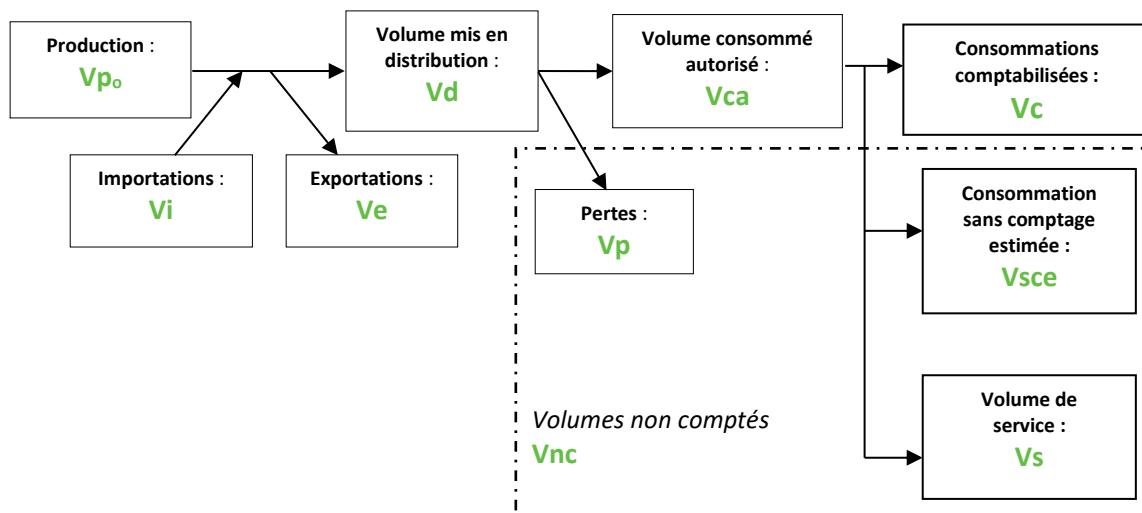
Production :
$Vp_o$

Importations :
Vi

Exportations :
Ve

Volume mis en distribution :
Vd

Pertes :
Vp

Volume consommé autorisé :
Vca

Consommations comptabilisées :
Vc

Consommation sans comptage estimée :
Vsce

Volume de service :
Vs

Volumes non comptés
Vnc